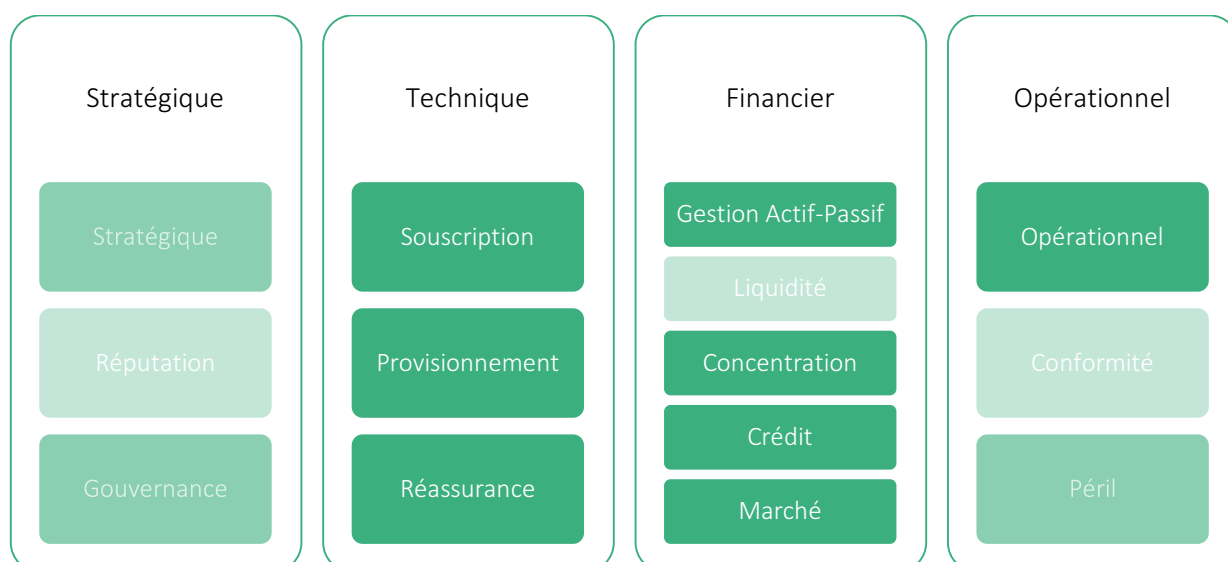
Stratégique

Stratégique

Réputation

Gouvernance

Technique

Souscription

Provisionnement

Réassurance

Financier

Gestion Actif-Passif

Liquidité

Concentration

Crédit

Marché

Opérationnel

Opérationnel

Conformité

Péril